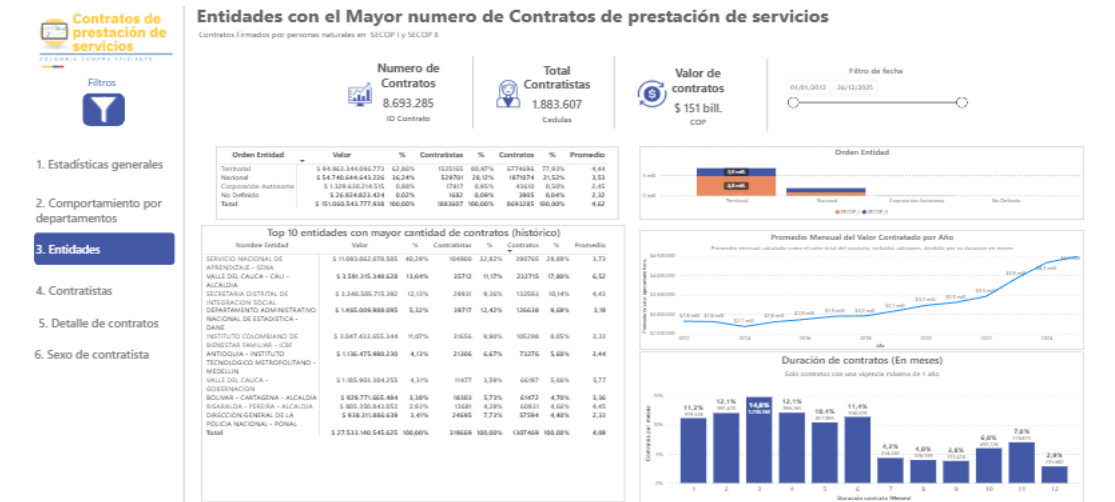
Contratos de prestación de servicios
COLOMBIA COMPRA EFICIENTE

Filtros

1. Estadísticas generales

2. Comportamiento por departamentos

3. Entidades

4. Contratistas

5. Detalle de contratos

6. Sexo de contratista

Entidades con el Mayor numero de Contratos de prestación de servicios

Contratos Firmados por personas naturales en: SECOP I y SECOP II

Numero de Contratos
8.693.285
ID Contrato

Total Contratistas
1.883.607
Cedulas

Valor de contratos
$ 151 bill.
COP

Filtro de fecha
01/01/2012 26/12/2025

| Orden Entidad | Valor | % | Contratistas | % | Contratos | % | Promedio |
|---|---|---|---|---|---|---|---|
| Territorial | $ 94.963.344.096.773 | 62,86% | 1525165 | 80,97% | 6774696 | 77,93% | 4,44 |
| Nacional | $ 54.740.644.643.236 | 36,24% | 539701 | 28,12% | 1871074 | 21,52% | 3,53 |
| Corporación Autónoma | $ 1.329.630.214.515 | 0,88% | 17817 | 0,95% | 43610 | 0,50% | 2,45 |
| No Definido | $ 26.824.823.434 | 0,02% | 1682 | 0,09% | 3905 | 0,04% | 2,32 |
| Total | $ 151.060.543.777.938 | 100,00% | 1883607 | 100,00% | 8693285 | 100,00% | 4,62 |

Orden Entidad
5 mill.
0 mill.
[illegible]
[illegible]
Territorial
Nacional
Corporación Autónoma
No Definido
SECOP_I SECOP_II

Top 10 entidades con mayor cantidad de contratos (histórico)

| Nombre Entidad | Valor | % | Contratistas | % | Contratos | % | Promedio |
|---|---|---|---|---|---|---|---|
| SERVICIO NACIONAL DE APRENDIZAJE - SENA | $ 11.093.062.079.585 | 40,29% | 104900 | 32,82% | 390765 | 29,88% | 3,73 |
| VALLE DEL CAUCA - CALI - ALCALDIA | $ 3.581.315.348.628 | 13,04% | 35712 | 11,17% | 232715 | 17,80% | 6,52 |
| SECRETARIA DISTRITAL DE INTEGRACION SOCIAL | $ 3.340.505.715.392 | 12,13% | 29931 | 9,36% | 132583 | 10,14% | 4,43 |
| DEPARTAMENTO ADMINISTRATIVO NACIONAL DE ESTADISTICA - DANE | $ 1.465.009.988.085 | 5,32% | 39717 | 12,42% | 126638 | 9,68% | 3,19 |
| INSTITUTO COLOMBIANO DE BIENESTAR FAMILIAR - ICBF | $ 3.047.433.655.344 | 11,07% | 31656 | 9,90% | 105298 | 8,05% | 3,33 |
| ANTIOQUIA - INSTITUTO TECNOLOGICO METROPOLITANO - MEDELLIN | $ 1.136.475.988.230 | 4,13% | 21386 | 6,67% | 73276 | 5,60% | 3,44 |
| VALLE DEL CAUCA - GOBERNACION | $ 1.185.953.384.255 | 4,31% | 11477 | 3,59% | 66187 | 5,06% | 5,77 |
| BOLIVAR - CARTAGENA - ALCALDIA | $ 929.771.665.484 | 3,38% | 18303 | 5,73% | 61472 | 4,70% | 3,36 |
| RISARALDA - PEREIRA - ALCALDIA | $ 805.350.843.053 | 2,93% | 13681 | 4,28% | 60931 | 4,66% | 4,45 |
| DIRECCION GENERAL DE LA POLICIA NACIONAL - PONAL | $ 938.311.895.539 | 3,41% | 24695 | 7,73% | 57594 | 4,40% | 2,33 |
| Total | $ 27.533.140.545.625 | 100,00% | 319669 | 100,00% | 1307469 | 100,00% | 4,09 |

Promedio Mensual del Valor Contratado por Año
Promedio mensual calculado como el valor total del contrato, incluidas adiciones, dividido por su duración en meses.
Año

Duración de contratos (En meses)
Solo contratos con una vigencia máxima de 1 año.
11,2%
12,1%
14,8%
12,1%
10,4%
11,4%
4,3%
4,0%
3,8%
6,0%
7,0%
2,9%
1 2 3 4 5 6 7 8 9 10 11 12
Contratos por meses
Duración contrato (Meses)